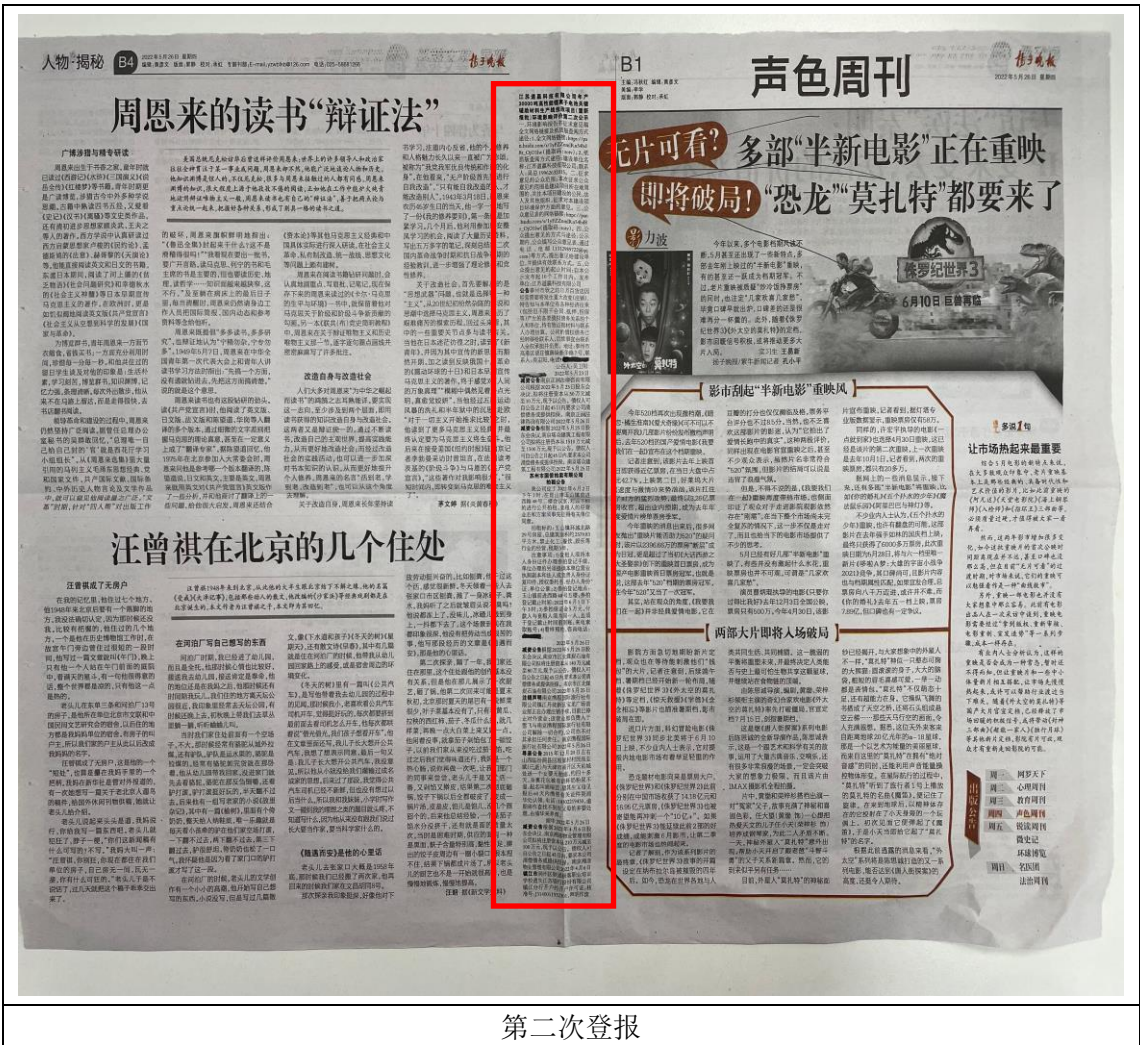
人物·揭秘 B4

周恩来的读书"辩证法"

汪曾祺在北京的几个住处

B1

声色周刊

无片可看？多部"半新电影"正在重映

即将破局！"恐龙""莫扎特"都要来了

侏罗纪世界3

6月10日 巨兽降临

影市刮起"半新电影"重映风

两部大片即将入场破局

让市场热起来最重要

出版公告

周一 网罗天下
周二 心理周刊
周三 财富周刊
周四 声色周刊
周五 锐读周刊
微史记
环球博览
周日 名医周刊
法治周刊

第二次登报